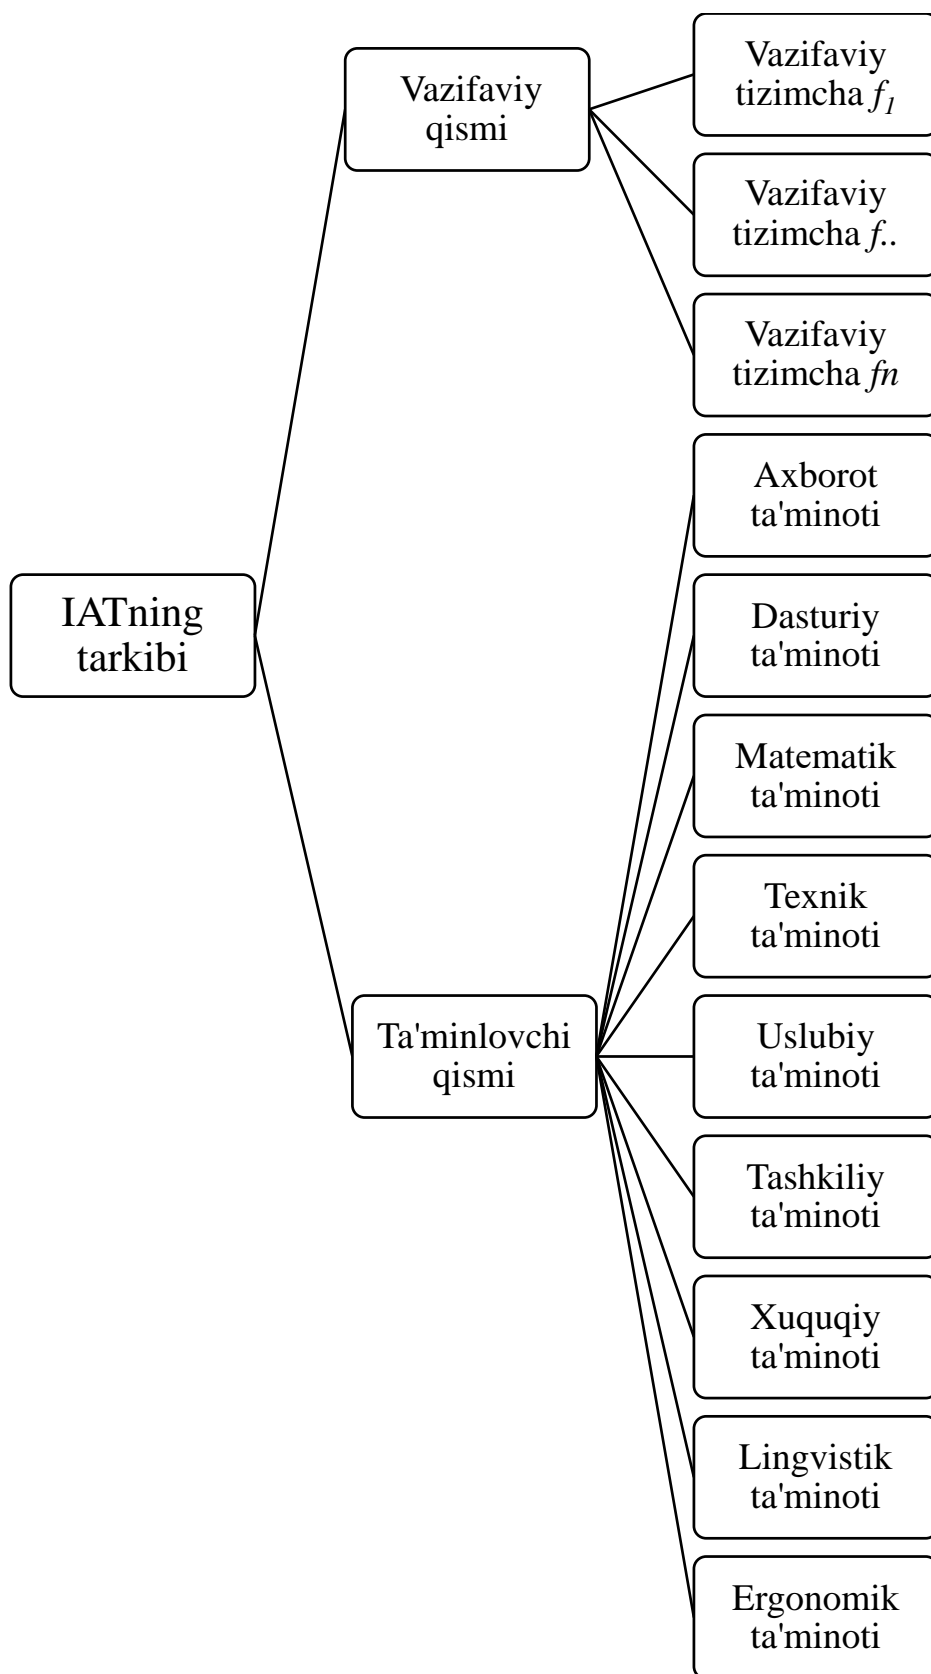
IATning tarkibi

Vazifaviy qismi

Vazifaviy tizimcha $f_1$

Vazifaviy tizimcha $f_{..}$

Vazifaviy tizimcha $fn$

Ta'minlovchi qismi

Axborot ta'minoti

Dasturiy ta'minoti

Matematik ta'minoti

Texnik ta'minoti

Uslubiy ta'minoti

Tashkiliy ta'minoti

Xuquqiy ta'minoti

Lingvistik ta'minoti

Ergonomik ta'minoti